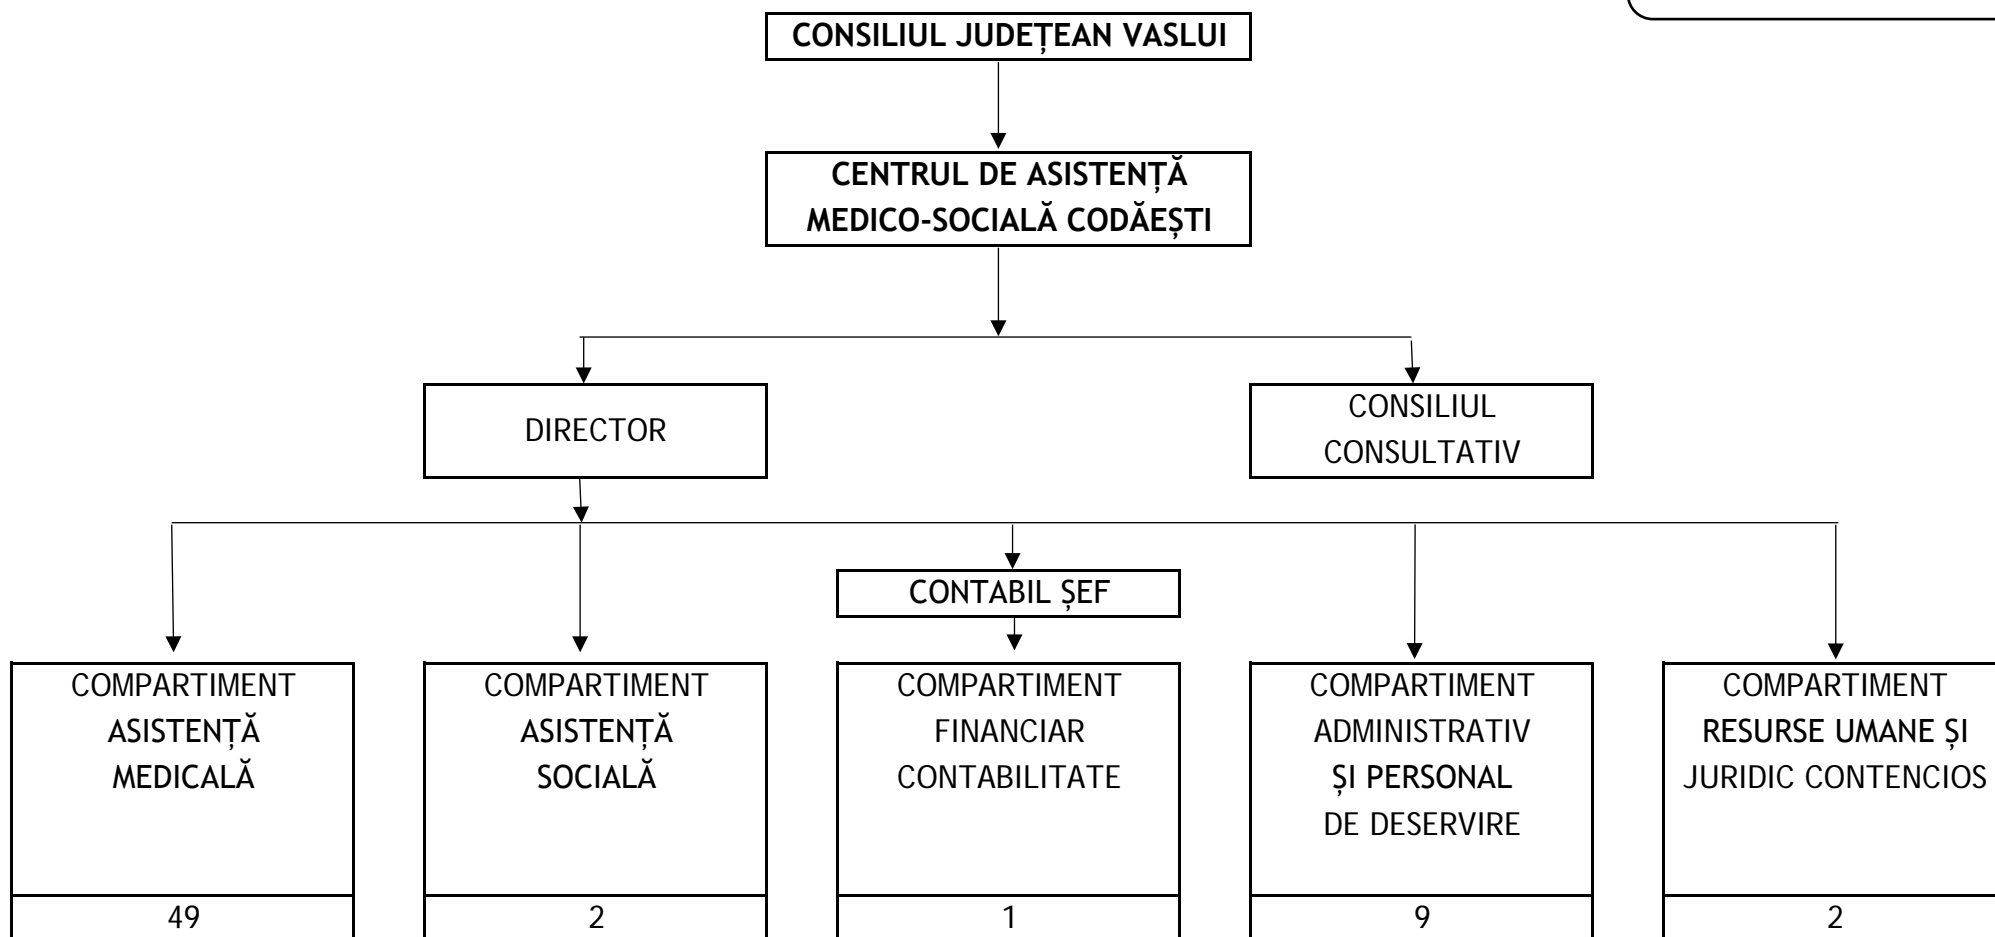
CONSILIUL JUDEȚEAN VASLUI

CENTRUL DE ASISTENȚĂ MEDICO-SOCIALĂ CODĂEȘTI

DIRECTOR

CONSILIUL CONSULTATIV

CONTABIL ȘEF

COMPARTIMENT ASISTENȚĂ MEDICALĂ

49

COMPARTIMENT ASISTENȚĂ SOCIALĂ

2

COMPARTIMENT FINANCIAR CONTABILITATE

1

COMPARTIMENT ADMINISTRATIV ȘI PERSONAL DE DESERVIRE

9

COMPARTIMENT RESURSE UMANE ȘI JURIDIC CONTENCIOS

2